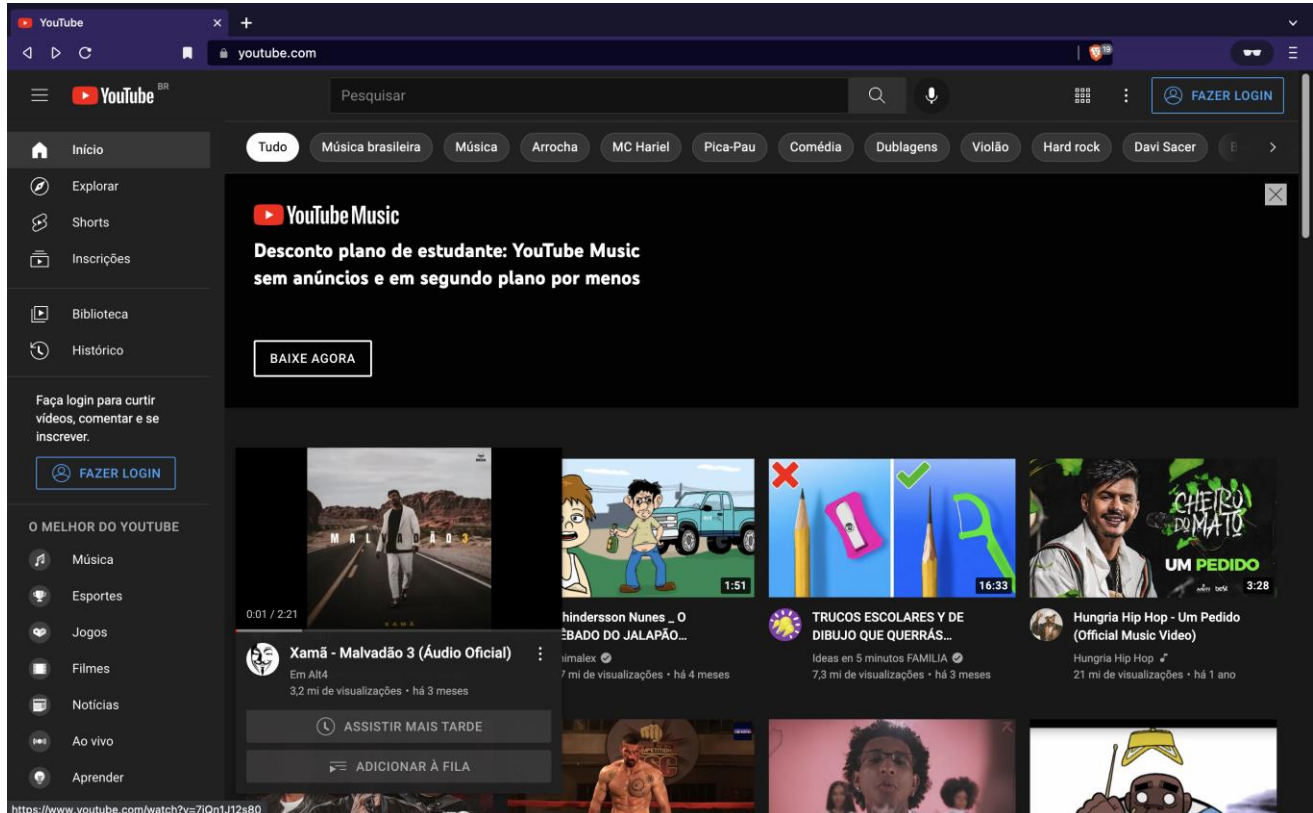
YouTube
youtube.com
YouTube BR
Pesquisar
FAZER LOGIN
Início
Explorar
Shorts
Inscrições
Biblioteca
Histórico
Faça login para curtir vídeos, comentar e se inscrever.
FAZER LOGIN
O MELHOR DO YOUTUBE
Música
Esportes
Jogos
Filmes
Notícias
Ao vivo
Aprender
Tudo
Música brasileira
Música
Arrocha
MC Hariel
Pica-Pau
Comédia
Dublagens
Violão
Hard rock
Davi Sacer
YouTube Music
Desconto plano de estudante: YouTube Music sem anúncios e em segundo plano por menos
BAIXE AGORA
MALVADÃO 3
XAMÃ
0:01 / 2:21
Xamã - Malvadão 3 (Áudio Oficial)
Em Alt4
3,2 mi de visualizações • há 3 meses
ASSISTIR MAIS TARDE
ADICIONAR À FILA
1:51
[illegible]hindersson Nunes _ O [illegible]ÊBADO DO JALAPÃO...
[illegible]imalex
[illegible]7 mi de visualizações • há 4 meses
16:33
TRUCOS ESCOLARES Y DE DIBUJO QUE QUERRÁS...
Ideas en 5 minutos FAMILIA
7,3 mi de visualizações • há 3 meses
CHEIRO DO MATO
UM PEDIDO
3:28
Hungria Hip Hop - Um Pedido (Official Music Video)
Hungria Hip Hop
21 mi de visualizações • há 1 ano
https://www.youtube.com/watch?v=7jQn1J12s80